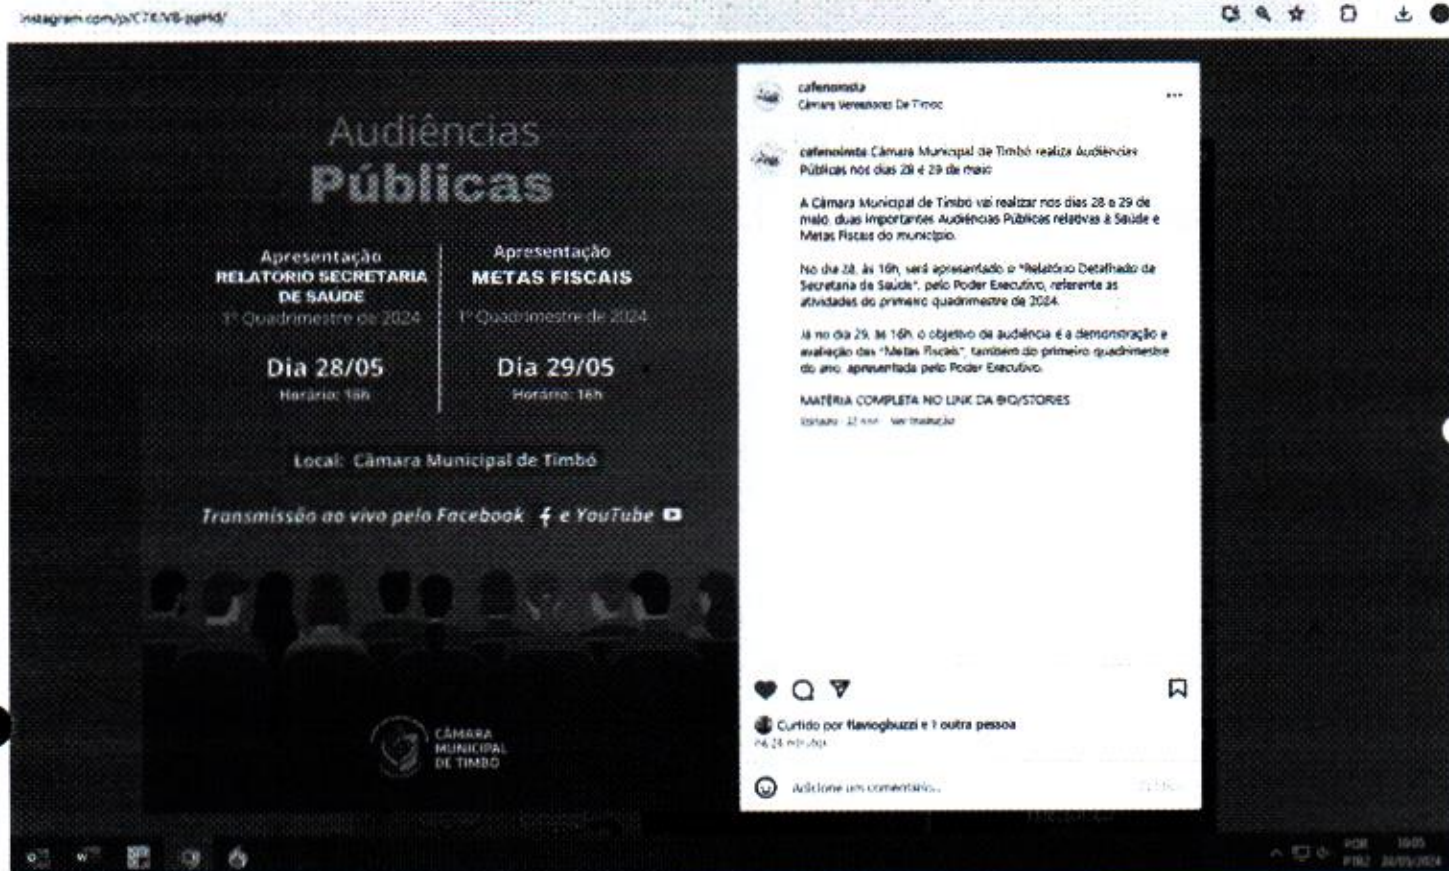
instagram.com/p/C7EV8-pgHd/

Audiências
Públicas

Apresentação
RELATORIO SECRETARIA DE SAÚDE
1º Quadrimestre de 2024

Dia 28/05
Horário: 16h

Apresentação
METAS FISCAIS
1º Quadrimestre de 2024

Dia 29/05
Horário: 16h

Local: Câmara Municipal de Timbó

Transmissão ao vivo pelo Facebook e YouTube

CÂMARA MUNICIPAL DE TIMBÓ

cafenoimista
Câmara Vereadores De Timbó

cafenoimista Câmara Municipal de Timbó realiza Audiências Públicas nos dias 28 e 29 de maio

A Câmara Municipal de Timbó vai realizar nos dias 28 e 29 de maio, duas importantes Audiências Públicas relativas à Saúde e Metas Fiscais do município.

No dia 28, às 16h, será apresentado o "Relatório Detalhado da Secretaria da Saúde", pelo Poder Executivo, referente as atividades do primeiro quadrimestre de 2024.

Já no dia 29, às 16h, o objetivo da audiência é a demonstração e avaliação das "Metas Fiscais", também do primeiro quadrimestre do ano, apresentada pelo Poder Executivo.

MATÉRIA COMPLETA NO LINK DA BIO/STORIES

Editado · 12 min · Ver tradução

Curtido por flaviogbuzzi e 1 outra pessoa
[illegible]

Adicione um comentário...

POR PTB2 18:05 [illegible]/05/2024